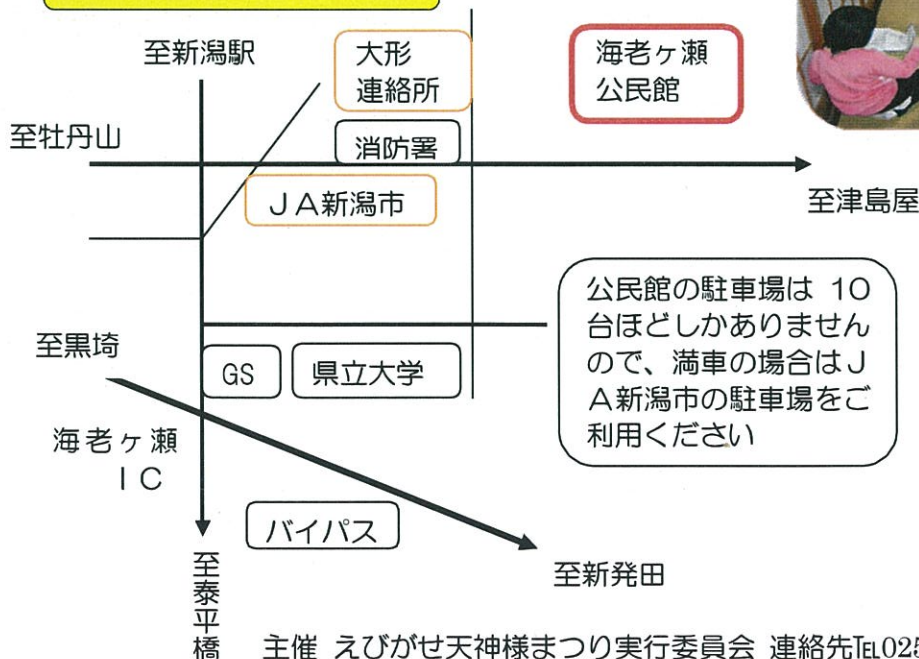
至新潟駅

大形
連絡所

海老ヶ瀬
公民館

至牡丹山

消防署

至津島屋

ＪＡ新潟市

公民館の駐車場は 10 台ほどしかありませんので、満車の場合はＪＡ新潟市の駐車場をご利用ください

至黒埼

GS

県立大学

海老ヶ瀬
ＩＣ

バイパス

至新発田

至泰平橋

主催 えびがせ天神様まつり実行委員会 連絡先TEL025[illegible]